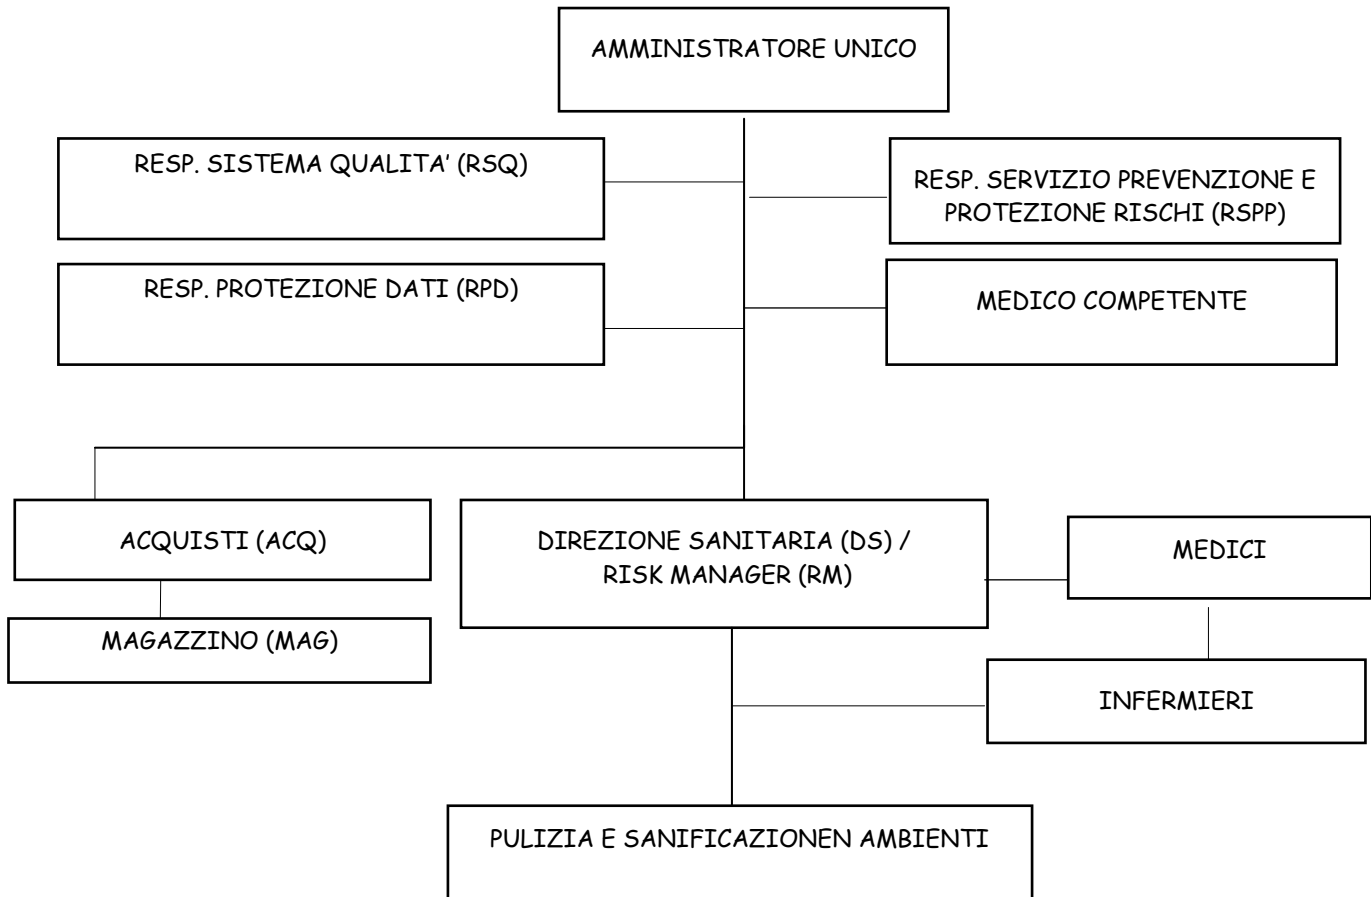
AMMINISTRATORE UNICO

RESP. SISTEMA QUALITA' (RSQ)

RESP. SERVIZIO PREVENZIONE E PROTEZIONE RISCHI (RSPP)

RESP. PROTEZIONE DATI (RPD)

MEDICO COMPETENTE

ACQUISTI (ACQ)

DIREZIONE SANITARIA (DS) / RISK MANAGER (RM)

MEDICI

MAGAZZINO (MAG)

INFERMIERI

PULIZIA E SANIFICAZIONEN AMBIENTI